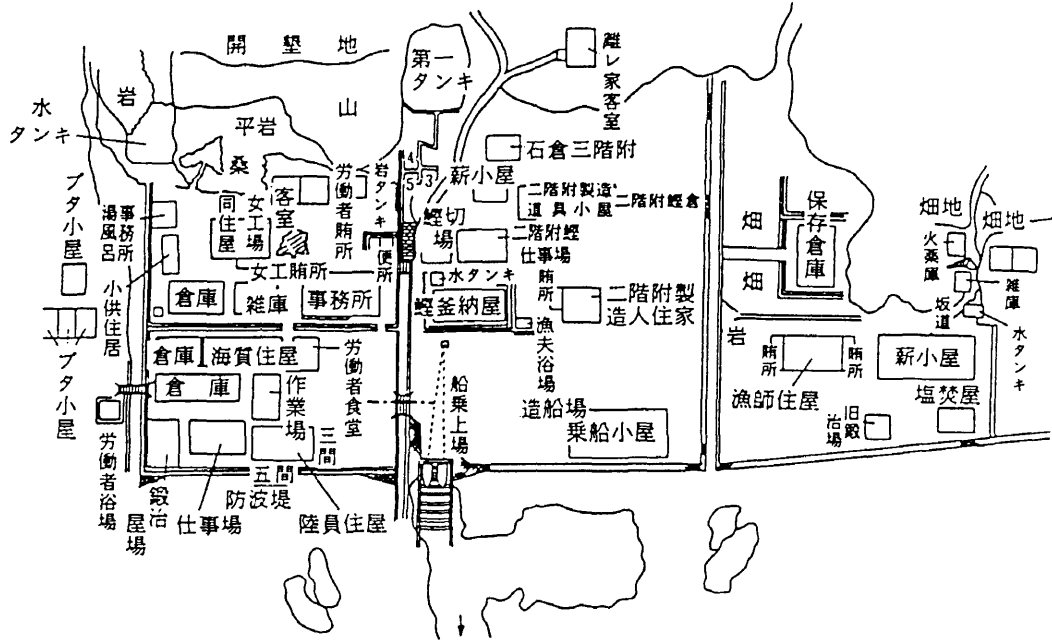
開墾地
岩
山
水タンキ
平岩
桑
第一タンキ
離レ家客室
石倉三階附
新小屋
労働者賄所
岩タンキ
4
5
3
二階附製造道具小屋
二階附鰹倉
ブタ小屋
湯風呂
事務所
同住屋
女工場
客室
便所
鰹切場
二階附鰹仕事場
保存倉庫
畑地
畑地
火薬庫
雑庫
畑
畑
水タンキ
賄所
女工賄所
小供住居
倉庫
雑庫
事務所
鰹釜納屋
二階附製造人住家
坂道
水タンキ
漁夫浴場
岩
賄所
賄所
新小屋
ブタ小屋
倉庫
海賀住屋
労働者食堂
倉庫
作業場
船乗上場
漁師住屋
塩焚屋
造船場
旧鍛冶場
乗船小屋
三間
労働者浴場
鍛冶屋場
五間
防波堤
仕事場
陸員住屋